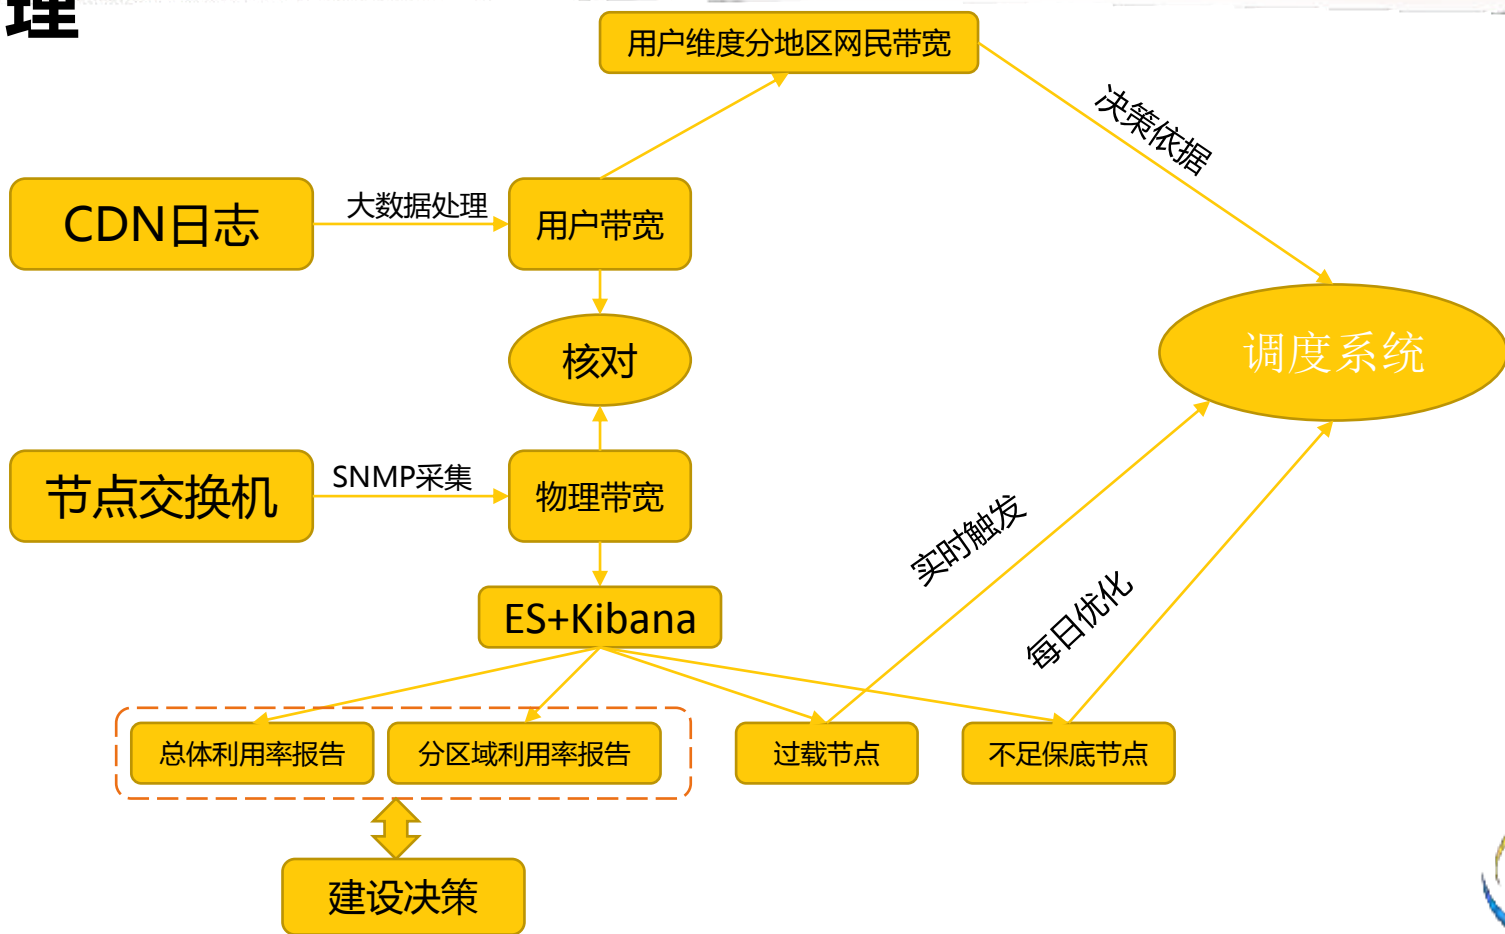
理

用户维度分地区网民带宽

决策依据

CDN日志

大数据处理

用户带宽

核对

调度系统

节点交换机

SNMP采集

物理带宽

实时触发

ES+Kibana

每日优化

总体利用率报告

分区域利用率报告

过载节点

不足保底节点

建设决策